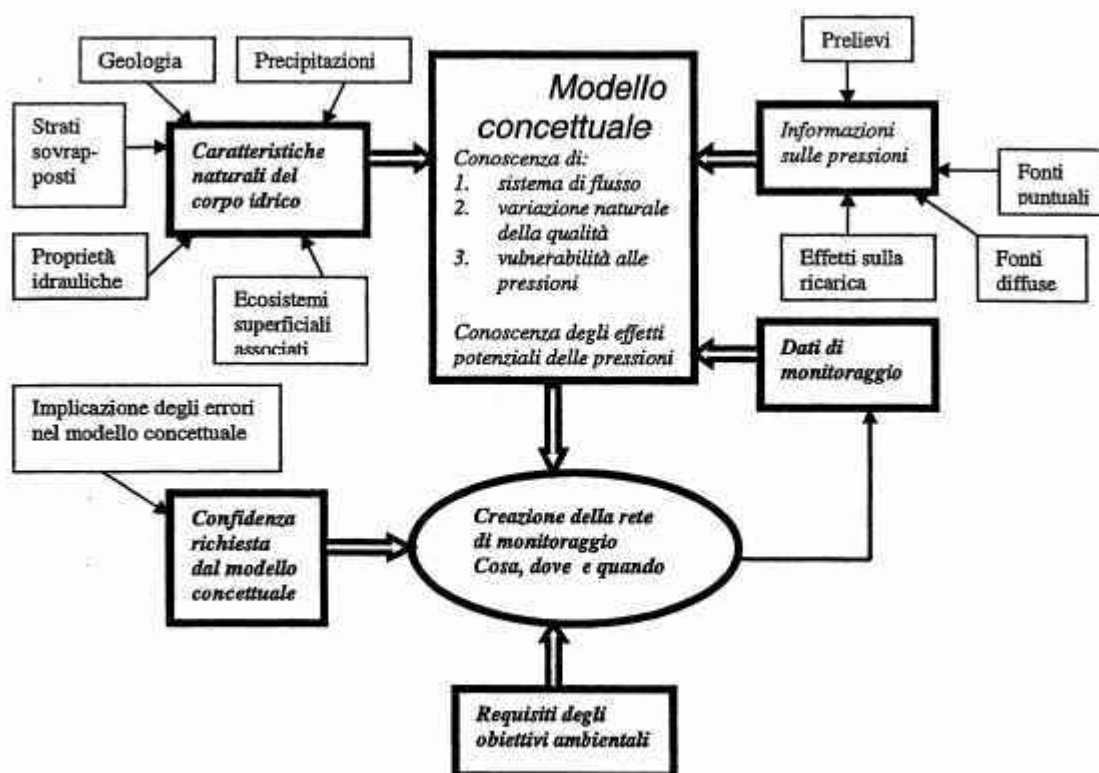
Geologia

Precipitazioni

Strati sovrapposti

Caratteristiche naturali del corpo idrico

Proprietà idrauliche

Ecosistemi superficiali associati

Modello concettuale

Conoscenza di:
1. sistema di flusso
2. variazione naturale della qualità
3. vulnerabilità alle pressioni

Conoscenza degli effetti potenziali delle pressioni

Prelievi

Informazioni sulle pressioni

Fonti puntuali

Effetti sulla ricarica

Fonti diffuse

Dati di monitoraggio

Implicazione degli errori nel modello concettuale

Confidenza richiesta dal modello concettuale

Creazione della rete di monitoraggio Cosa, dove e quando

Requisiti degli obiettivi ambientali